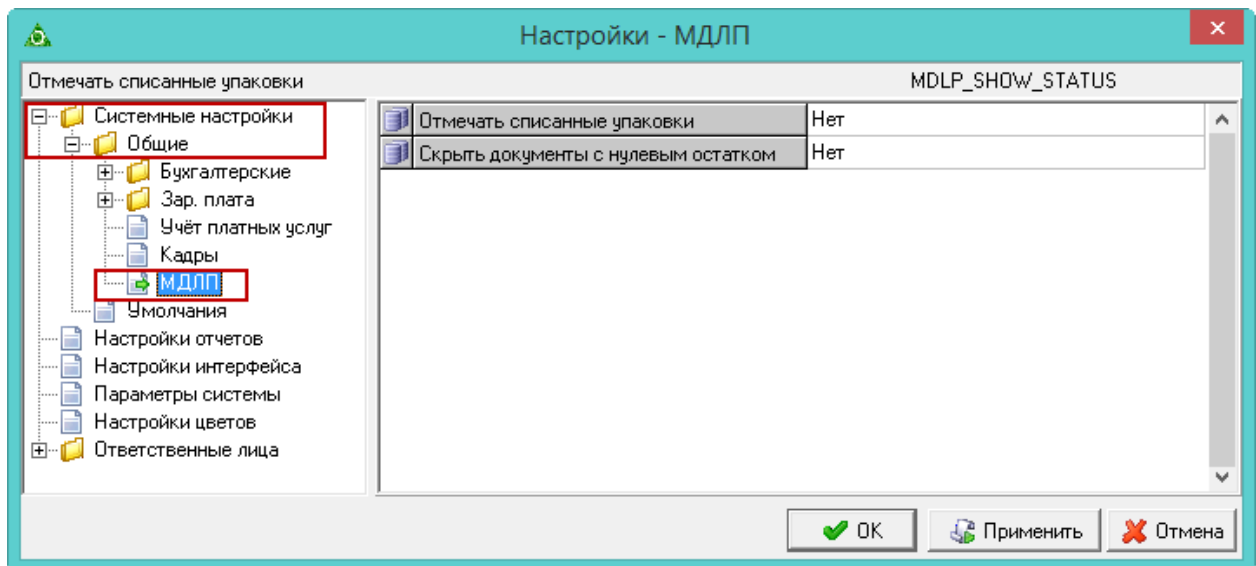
Настройки - МДЛП

Отмечать списанные упаковки

MDLP_SHOW_STATUS

Системные настройки
Общие
Бухгалтерские
Зар. плата
Учёт платных услуг
Кадры
МДЛП
Умолчания
Настройки отчетов
Настройки интерфейса
Параметры системы
Настройки цветов
Ответственные лица

| Отмечать списанные упаковки | Нет |
|---|---|
| Скрыть документы с нулевым остатком | Нет |

OK
Применить
Отмена